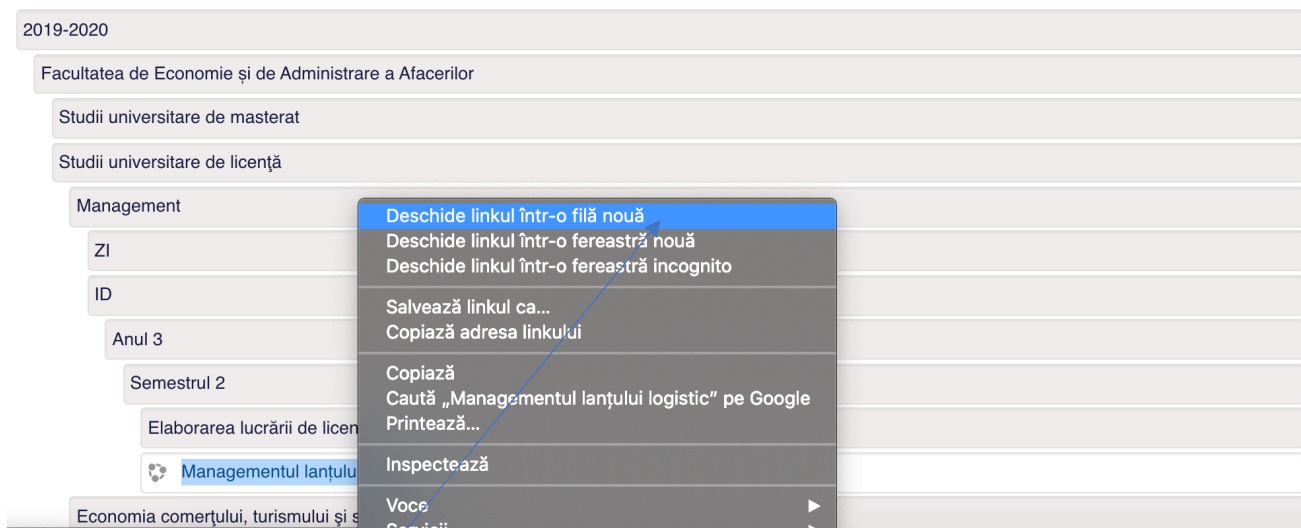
2019-2020

Facultatea de Economie și de Administrare a Afacerilor

Studii universitare de masterat

Studii universitare de licenţă

Management

ZI

ID

Anul 3

Semestrul 2

Elaborarea lucrării de licen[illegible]

Managementul lanțulu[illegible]

Economia comerţului, turismului și s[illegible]

Deschide linkul într-o filă nouă
Deschide linkul într-o fereastră nouă
Deschide linkul într-o fereastră incognito

Salvează linkul ca...
Copiază adresa linkului

Copiază
Caută „Managementul lanțului logistic" pe Google
Printează...

Inspectează

Voce
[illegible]